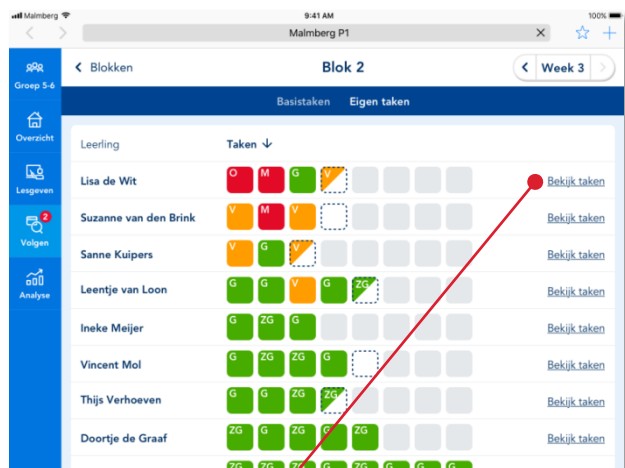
Malmberg 9:41 AM 100%

Malmberg P1

Groep 5-6

Overzicht

Lesgeven

2

Volgen

Analyse

Blokken

Blok 2

Week 3

Basistaken Eigen taken

| Leerling | Taken ↓ | |
|---|---|---|
| Lisa de Wit | O M G V | Bekijk taken |
| Suzanne van den Brink | V M V | Bekijk taken |
| Sanne Kuipers | V G V | Bekijk taken |
| Leentje van Loon | G G V G ZG | Bekijk taken |
| Ineke Meijer | G ZG G | Bekijk taken |
| Vincent Mol | G ZG ZG G | Bekijk taken |
| Thijs Verhoeven | G G ZG ZG | Bekijk taken |
| Doortje de Graaf | ZG G ZG ZG ZG | Bekijk taken |
| | ZG ZG ZG G ZG G G | |